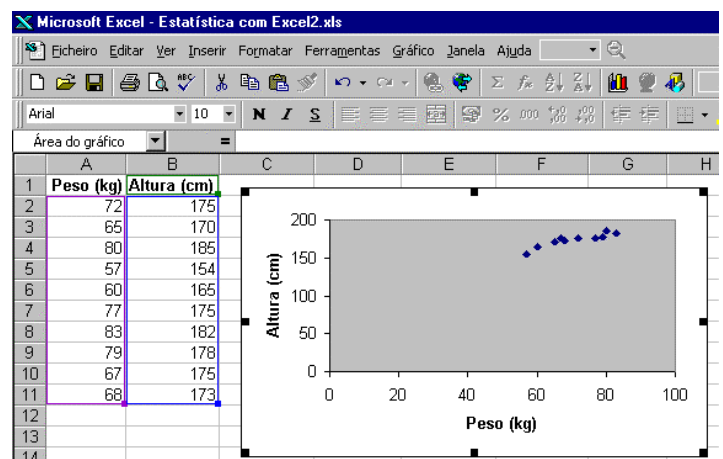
Microsoft Excel - Estatística com Excel2.xls

Ficheiro Editar Ver Inserir Formatar Ferramentas Gráfico Janela Ajuda

Arial 10 N I S

Área do gráfico =

| | A | B | C | D | E | F | G | H |
|---|---|---|---|---|---|---|---|---|
| 1 | Peso (kg) | Altura (cm) | | | | | | |
| 2 | 72 | 175 | | | | | | |
| 3 | 65 | 170 | | | | | | |
| 4 | 80 | 185 | | | | | | |
| 5 | 57 | 154 | | | | | | |
| 6 | 60 | 165 | | | | | | |
| 7 | 77 | 175 | | | | | | |
| 8 | 83 | 182 | | | | | | |
| 9 | 79 | 178 | | | | | | |
| 10 | 67 | 175 | | | | | | |
| 11 | 68 | 173 | | | | | | |
| 12 | | | | | | | | |
| 13 | | | | | | | | |
| 14 | | | | | | | | |

Altura (cm)
200
150
100
50
0
0 20 40 60 80 100
Peso (kg)